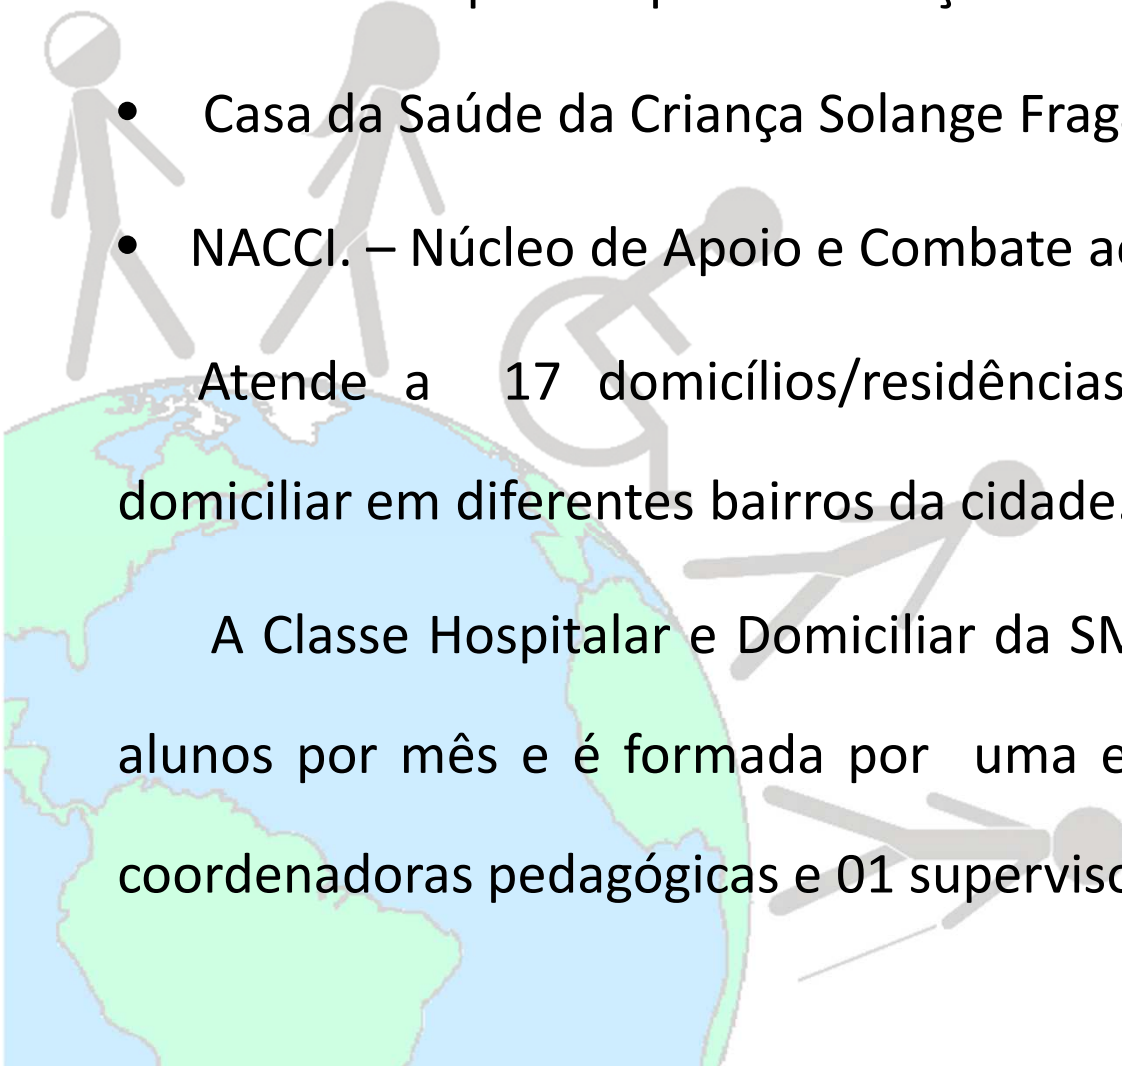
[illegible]

• Casa da Saúde da Criança Solange Frag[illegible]

• NACCI. – Núcleo de Apoio e Combate a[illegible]

Atende a 17 domicílios/residências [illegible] domiciliar em diferentes bairros da cidade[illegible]

A Classe Hospitalar e Domiciliar da SM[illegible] alunos por mês e é formada por uma e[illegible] coordenadoras pedagógicas e 01 supervis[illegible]